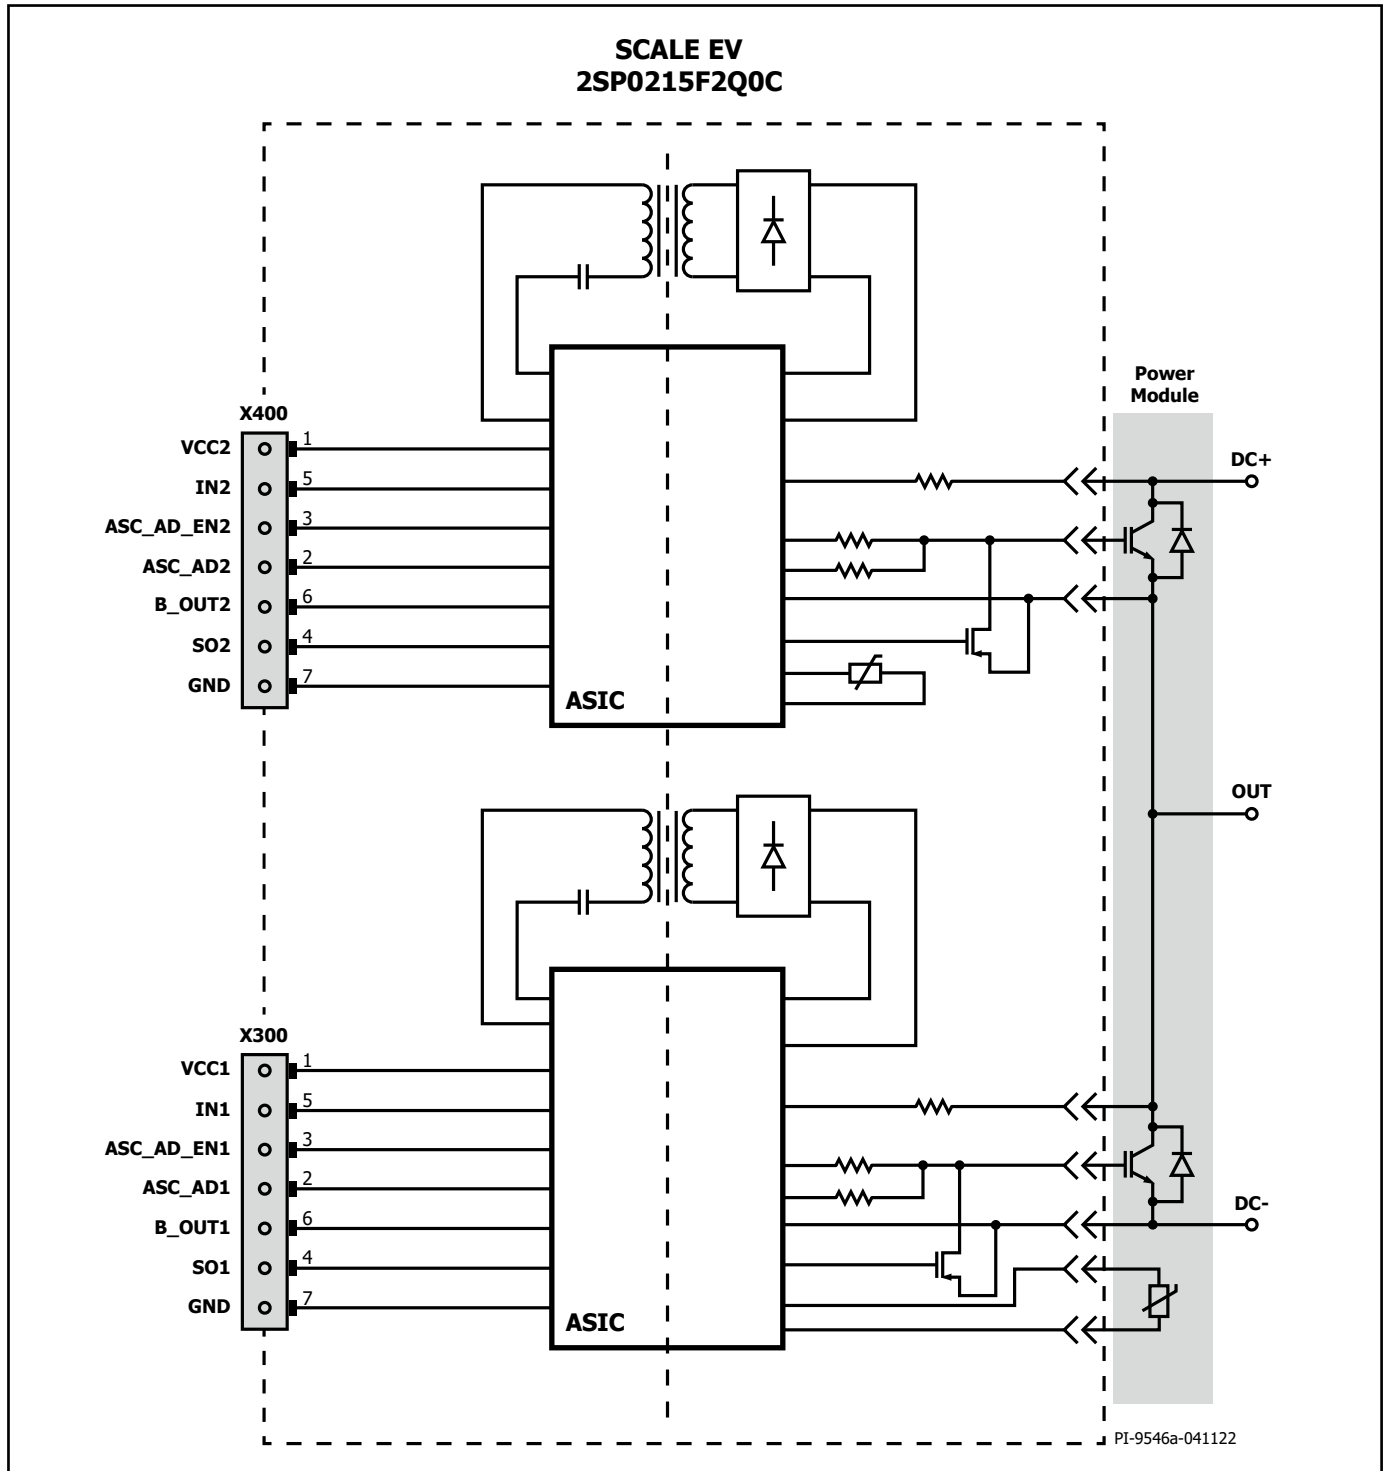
SCALE EV
2SP0215F2Q0C

Power Module

X400
VCC2 1
IN2 5
ASC_AD_EN2 3
ASC_AD2 2
B_OUT2 6
SO2 4
GND 7

ASIC

DC+

OUT

X300
VCC1 1
IN1 5
ASC_AD_EN1 3
ASC_AD1 2
B_OUT1 6
SO1 4
GND 7

ASIC

DC-

PI-9546a-041122